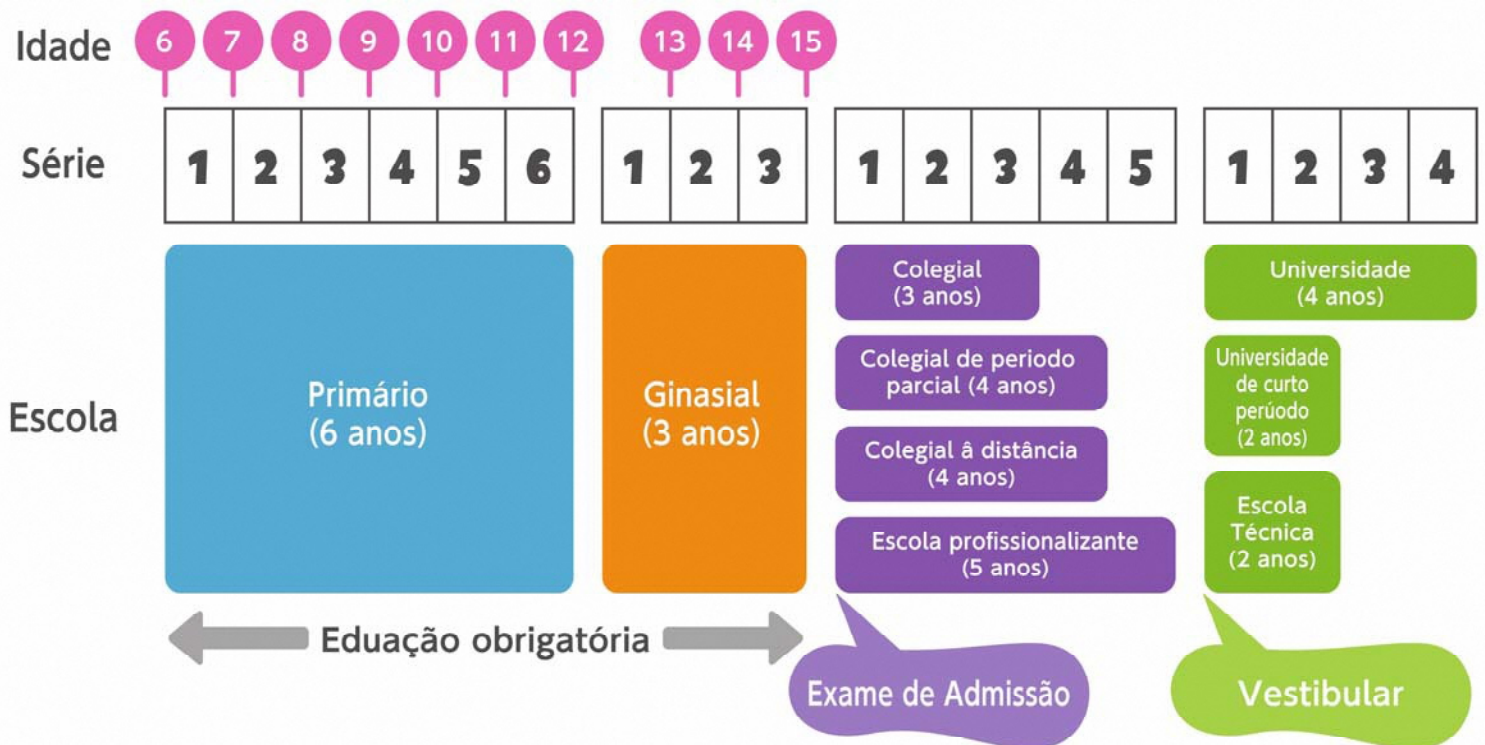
Idade 6 7 8 9 10 11 12 13 14 15

| Série | 1 | 2 | 3 | 4 | 5 | 6 | 1 | 2 | 3 | 1 | 2 | 3 | 4 | 5 | 1 | 2 | 3 | 4 |
|---|---|---|---|---|---|---|---|---|---|---|---|---|---|---|---|---|---|---|

Escola

Primário (6 anos)

Ginasial (3 anos)

Colegial (3 anos)

Colegial de periodo parcial (4 anos)

Colegial à distância (4 anos)

Escola profissionalizante (5 anos)

Universidade (4 anos)

Universidade de curto perúodo (2 anos)

Escola Técnica (2 anos)

Eduação obrigatória

Exame de Admissão

Vestibular